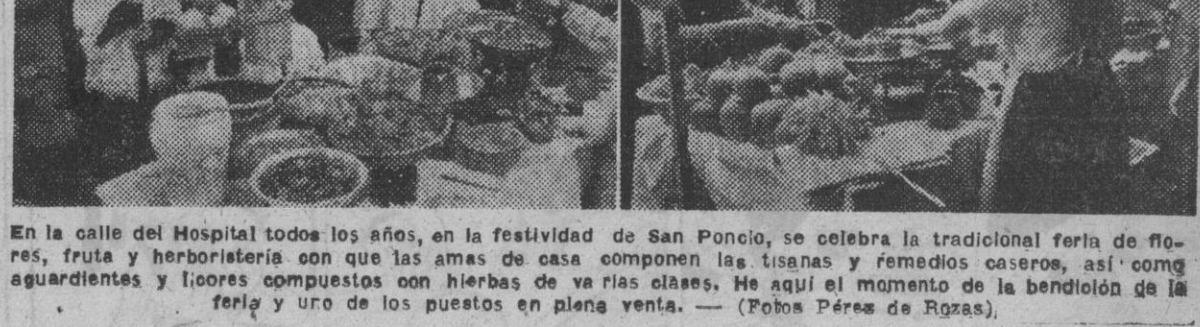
En la calle del Hospital todos los años, en la festividad de San Poncio, se celebra la tradicional feria de flores, fruta y herboristería con que las amas de casa componen las tisanas y remedios caseros, así como aguardientes y licores compuestos con hierbas de varias clases. He aquí el momento de la bendición de la feria y uno de los puestos en plena venta. — (Fotos Pérez de Rozas).